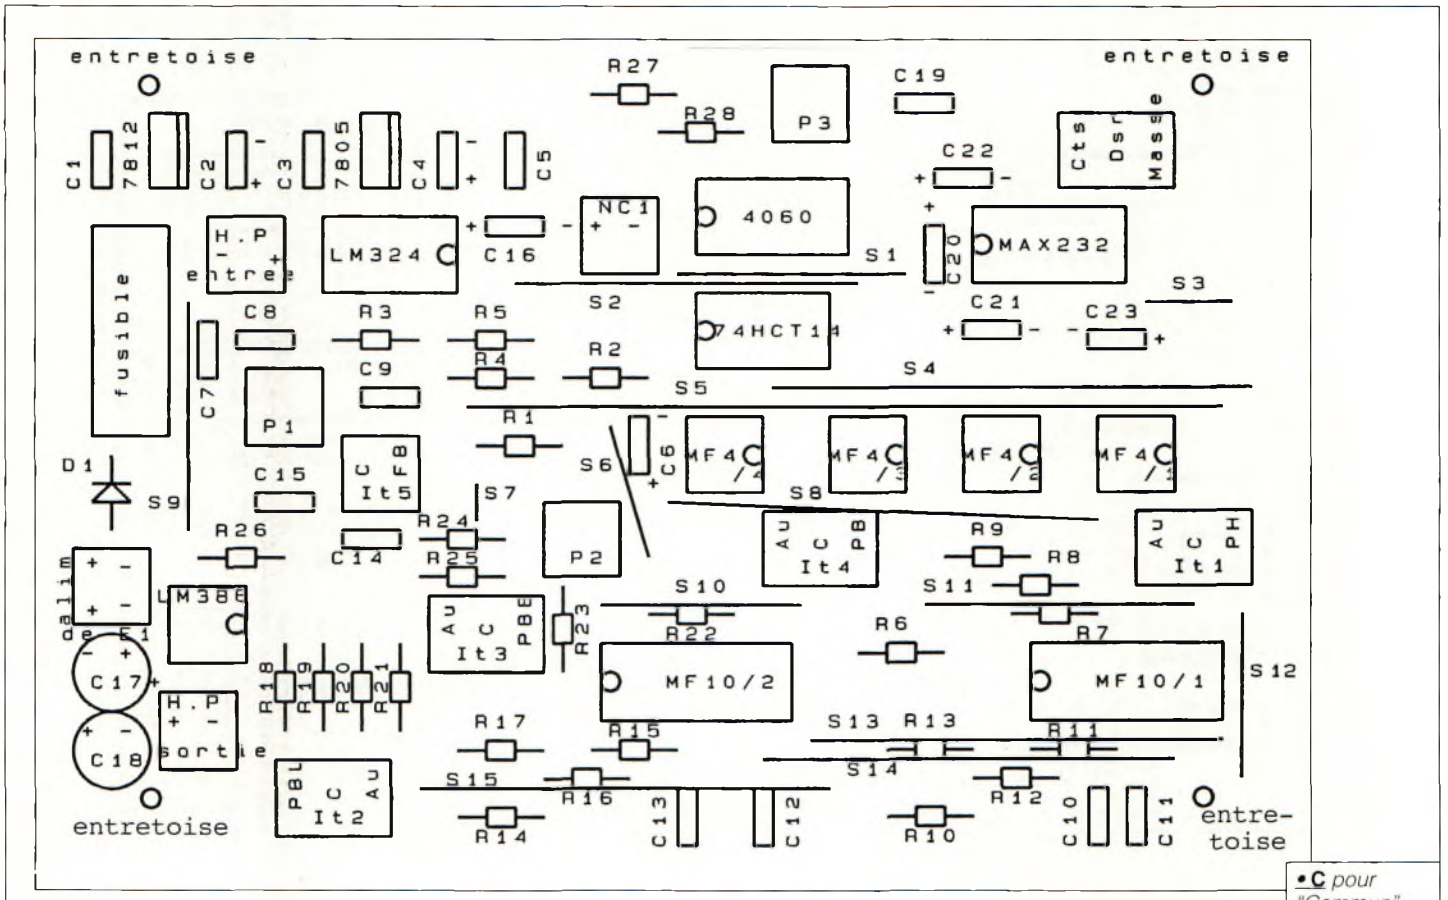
entretoise
entretoise
R27
C19
R28
P3
C1
7812
C2
C3
7805
C4
C5
C22
Cts
Dsr
Masse
NC1
4060
H.P
entree
LM324
C16
S1
C20
MAX232
fusible
S2
C21
S3
C8
R3
R5
74HCT14
C23
R4
R2
C7
P1
C9
S4
S5
R1
C6
S6
MF4/4
MF4/3
MF4/2
MF4/1
D1
C15
C FB It5
S7
S8
S9
R24
R9
R26
P2
Au C PB It4
Au C PH It1
C14
R25
R8
dalim de E1
S10
S11
LM386
R23
Au C PBE It3
R22
R6
R7
R18
R19
R20
R21
MF10/2
MF10/1
S12
C17
C18
H.P
sortie
R17
R15
S13
R13
R11
S14
S15
R16
R12
PBL C Au It2
C13
C12
C10
C11
entretoise
R14
R10
entre-
toise
• C pour
"Commun"